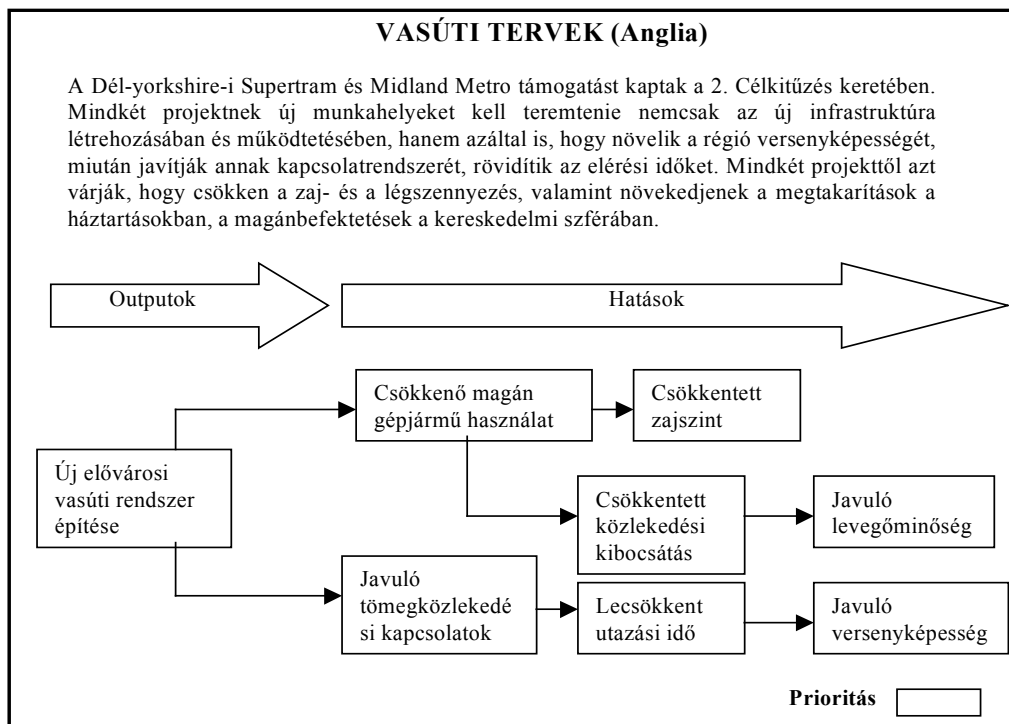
VASÚTI TERVEK (Anglia)

A Dél-yorkshire-i Supertram és Midland Metro támogatást kaptak a 2. Célkitűzés keretében. Mindkét projektnek új munkahelyeket kell teremtenie nemcsak az új infrastruktúra létrehozásában és működtetésében, hanem azáltal is, hogy növelik a régió versenyképességét, miután javítják annak kapcsolatrendszerét, rövidítik az elérési időket. Mindkét projekttől azt várják, hogy csökken a zaj- és a légszennyezés, valamint növekedjenek a megtakarítások a háztartásokban, a magánbefektetések a kereskedelmi szférában.

Outputok

Hatások

Csökkenő magán gépjármű használat

Csökkentett zajszint

Új elővárosi vasúti rendszer építése

Csökkentett közlekedési kibocsátás

Javuló levegőminőség

Javuló tömegközlekedé si kapcsolatok

Lecsökkent utazási idő

Javuló versenyképesség

Prioritás